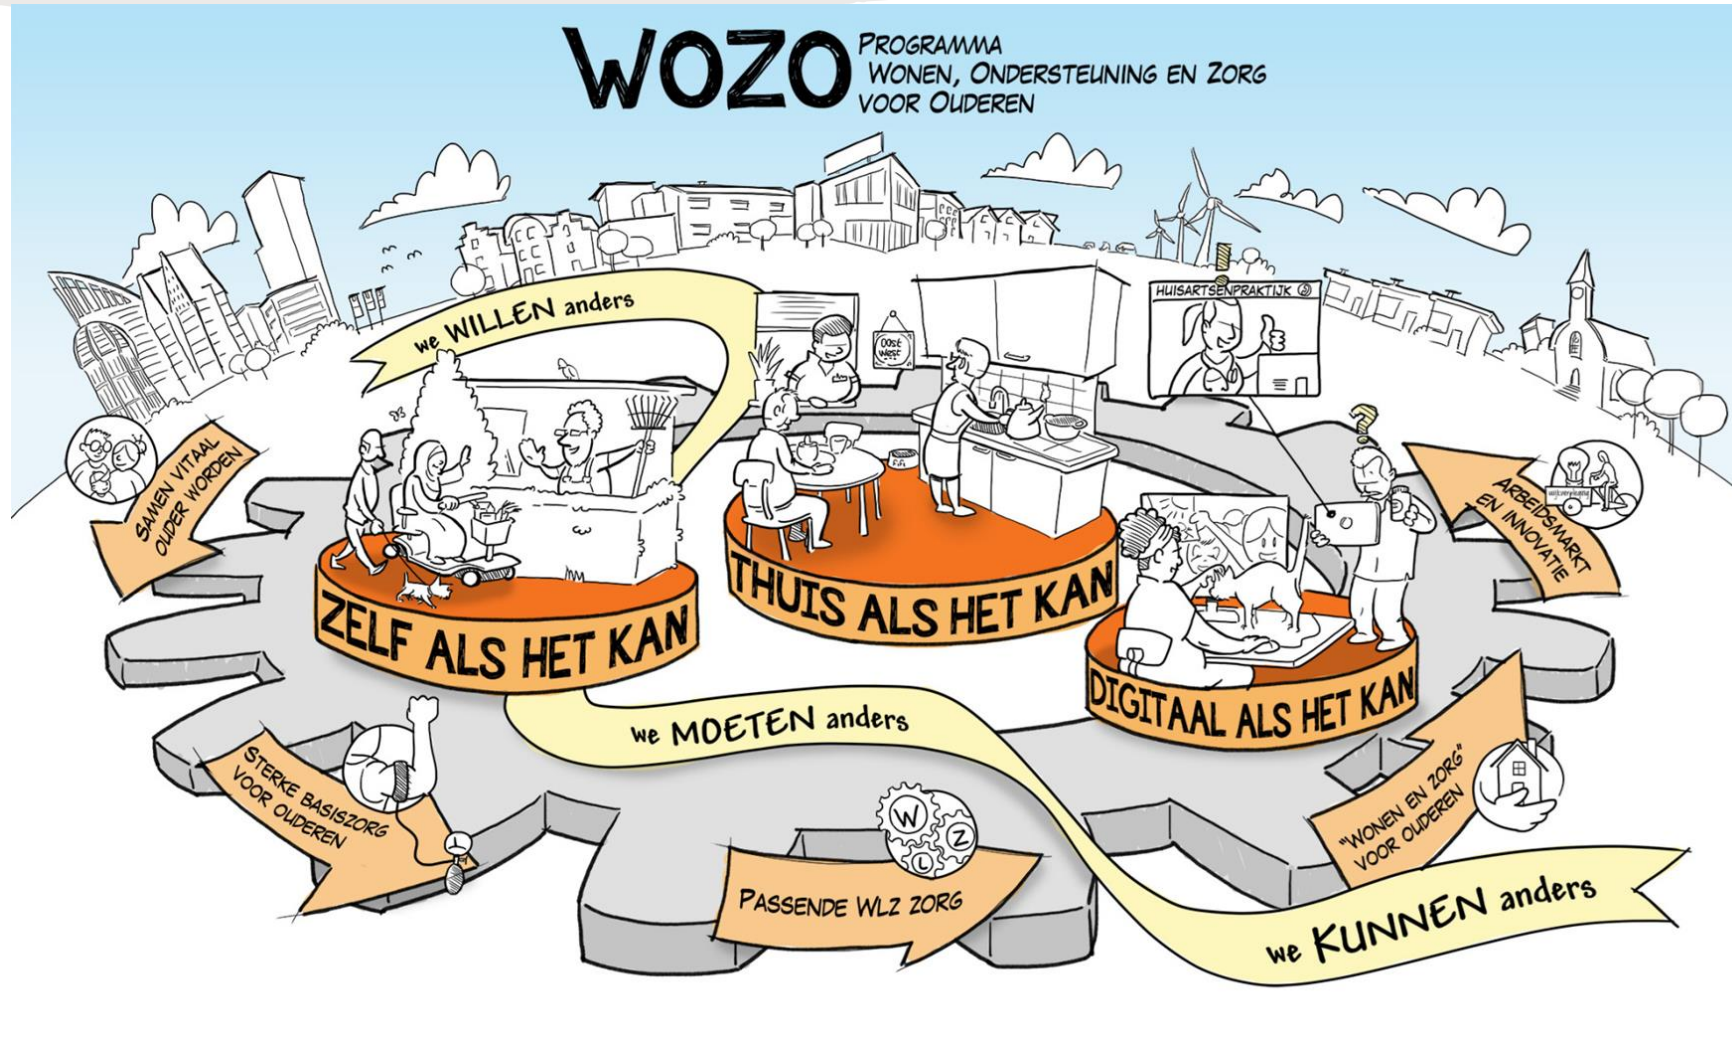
WOZO PROGRAMMA WONEN, ONDERSTEUNING EN ZORG VOOR OUDEREN

we WILLEN anders

HUISARTSENPRAKTIJK

Oost West

SAMEN VITAAL OUDER WORDEN

ARBEIDSMARKT EN INNOVATIE

ZELF ALS HET KAN

THUIS ALS HET KAN

DIGITAAL ALS HET KAN

we MOETEN anders

STERKE BASISZORG VOOR OUDEREN

W L Z

PASSENDE WLZ ZORG

"WONEN EN ZORG" VOOR OUDEREN

we KUNNEN anders